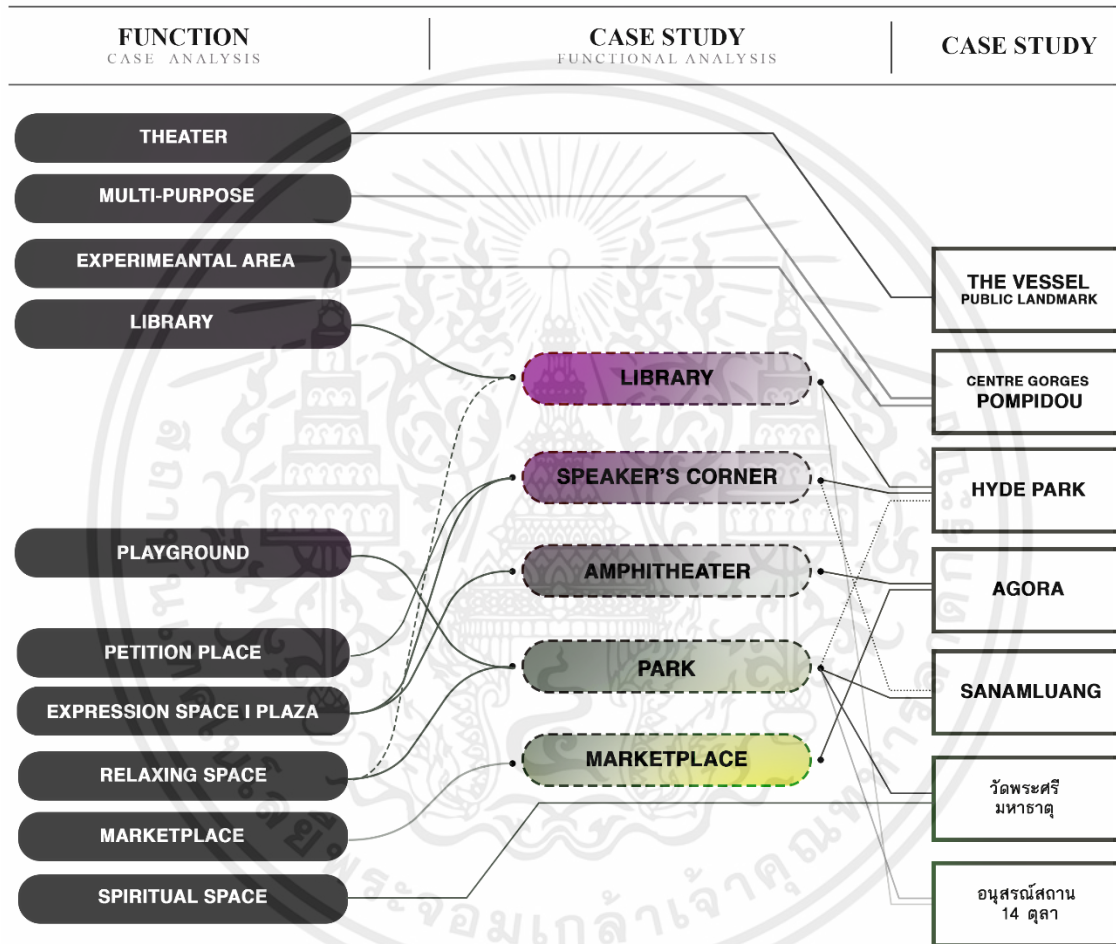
FUNCTION
CASE ANALYSIS

CASE STUDY
FUNCTIONAL ANALYSIS

CASE STUDY

THEATER

MULTI-PURPOSE

EXPERIMEANTAL AREA

LIBRARY

PLAYGROUND

PETITION PLACE

EXPRESSION SPACE I PLAZA

RELAXING SPACE

MARKETPLACE

SPIRITUAL SPACE

LIBRARY

SPEAKER'S CORNER

AMPHITHEATER

PARK

MARKETPLACE

THE VESSEL
PUBLIC LANDMARK

CENTRE GORGES
POMPIDOU

HYDE PARK

AGORA

SANAMLUANG

วัดพระศรี
มหาธาตุ

อนุสรณ์สถาน
14 ตุลา

มหาวิทยาลัยเทคโนโลยีพระจอมเกล้าเจ้าคุณทหารลาดกระบัง